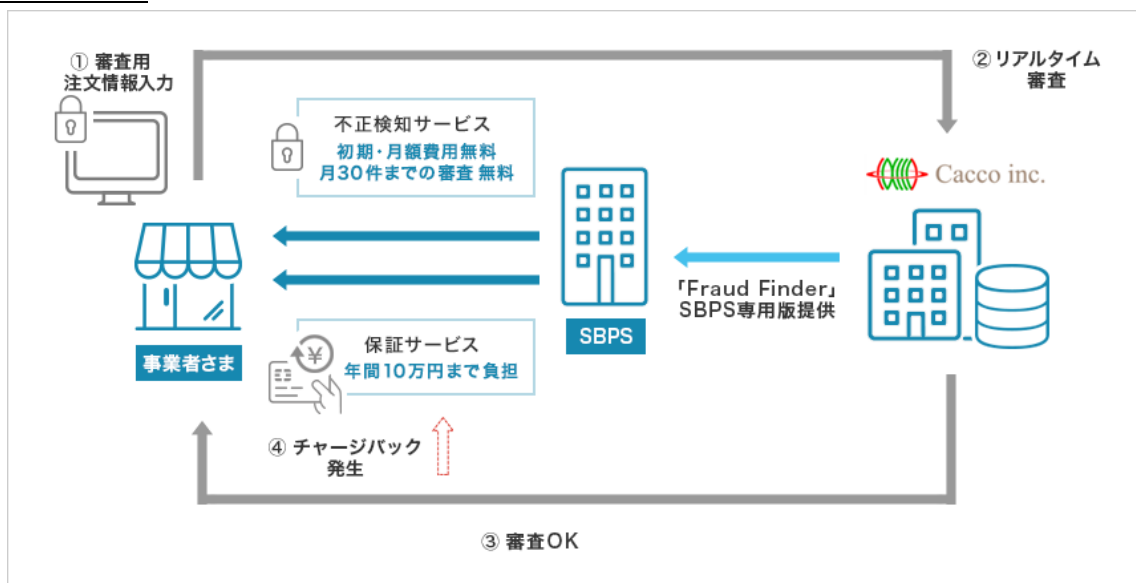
① 審査用
注文情報入力

② リアルタイム
審査

不正検知サービス
初期・月額費用無料
月30件までの審査 無料

Cacco inc.

「Fraud Finder」
SBPS専用版提供

SBPS

事業者さま

保証サービス
年間10万円まで負担

¥

④ チャージバック
発生

③ 審査OK